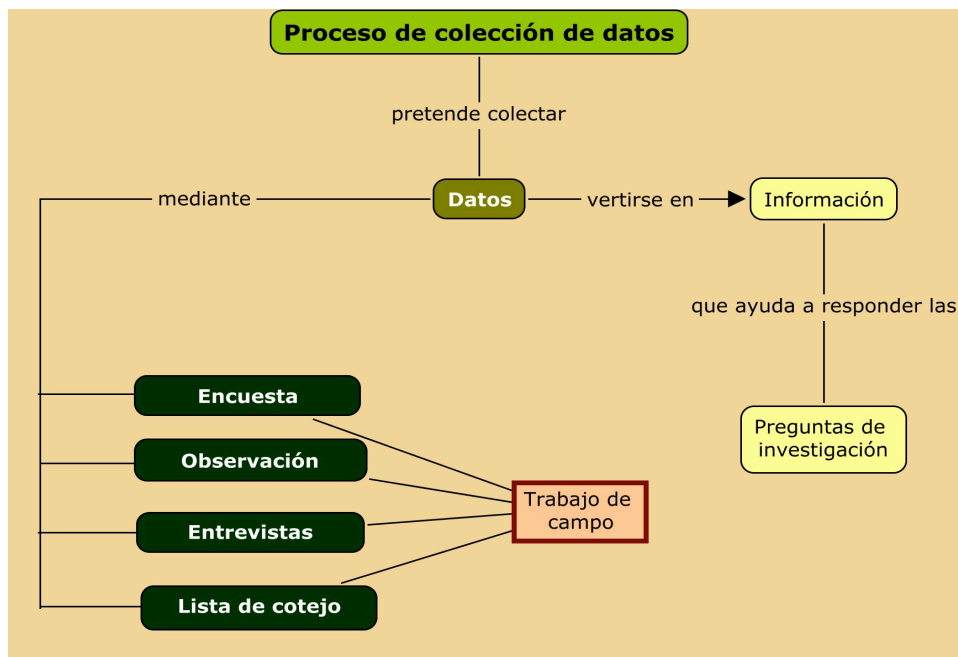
Proceso de colección de datos

pretende colectar

mediante

Datos

vertirse en

Información

que ayuda a responder las

Preguntas de investigación

Encuesta

Observación

Entrevistas

Lista de cotejo

Trabajo de campo